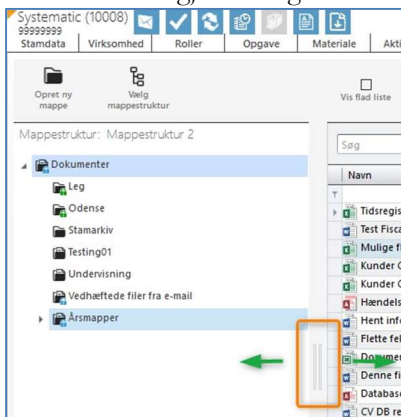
Systematic (10008)
99999999

Stamdata | Virksomhed | Roller | Opgave | Materiale | Akti

Opret ny mappe
Vælg mappestruktur
Vis flad liste

Mappestruktur: Mappestruktur 2

Dokumenter
Leg
Odense
Stamarkiv
Testing01
Undervisning
Vedhæftede filer fra e-mail
Årsmapper

Søg
Navn
Tidsregis
Test Fisca
Mulige fi
Kunder C
Kunder C
Hændels
Hent info
Flette fel
Dokumen
Denne fi
Databas
CV DB re